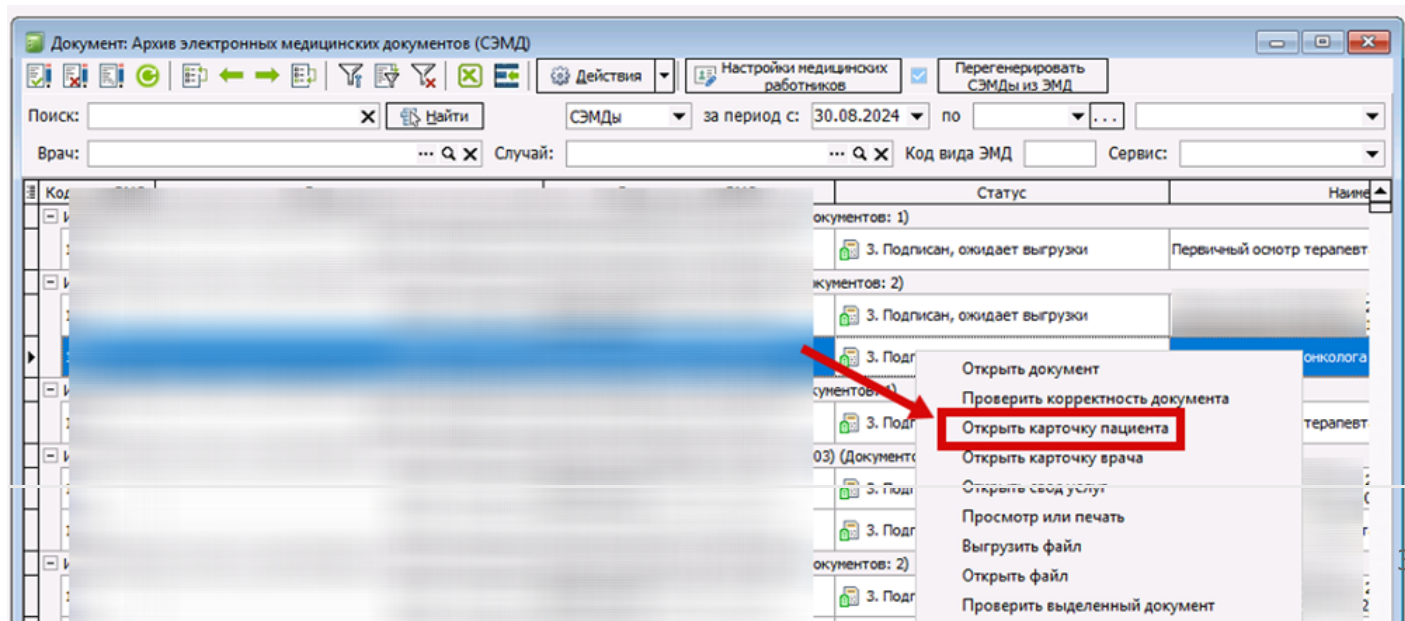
Документ: Архив электронных медицинских документов (СЭМД)

Действия

Настройки медицинских работников

Перегенерировать СЭМДы из ЭМД

Поиск:

Найти

СЭМДы

за период с:

30.08.2024

по

Врач:

Случай:

Код вида ЭМД

Сервис:

Ко

Статус

Наиме

окументов: 1)

3. Подписан, ожидает выгрузки

Первичный осмотр терапевт

окументов: 2)

3. Подписан, ожидает выгрузки

3. Подп

онколога

кументов: 1)

3. Подп

терапевт

03) (Документо

3. Подп

3. Подп

окументов: 2)

3. Подп

Открыть документ

Проверить корректность документа

Открыть карточку пациента

Открыть карточку врача

Открыть свод услуг

Просмотр или печать

Выгрузить файл

Открыть файл

Проверить выделенный документ